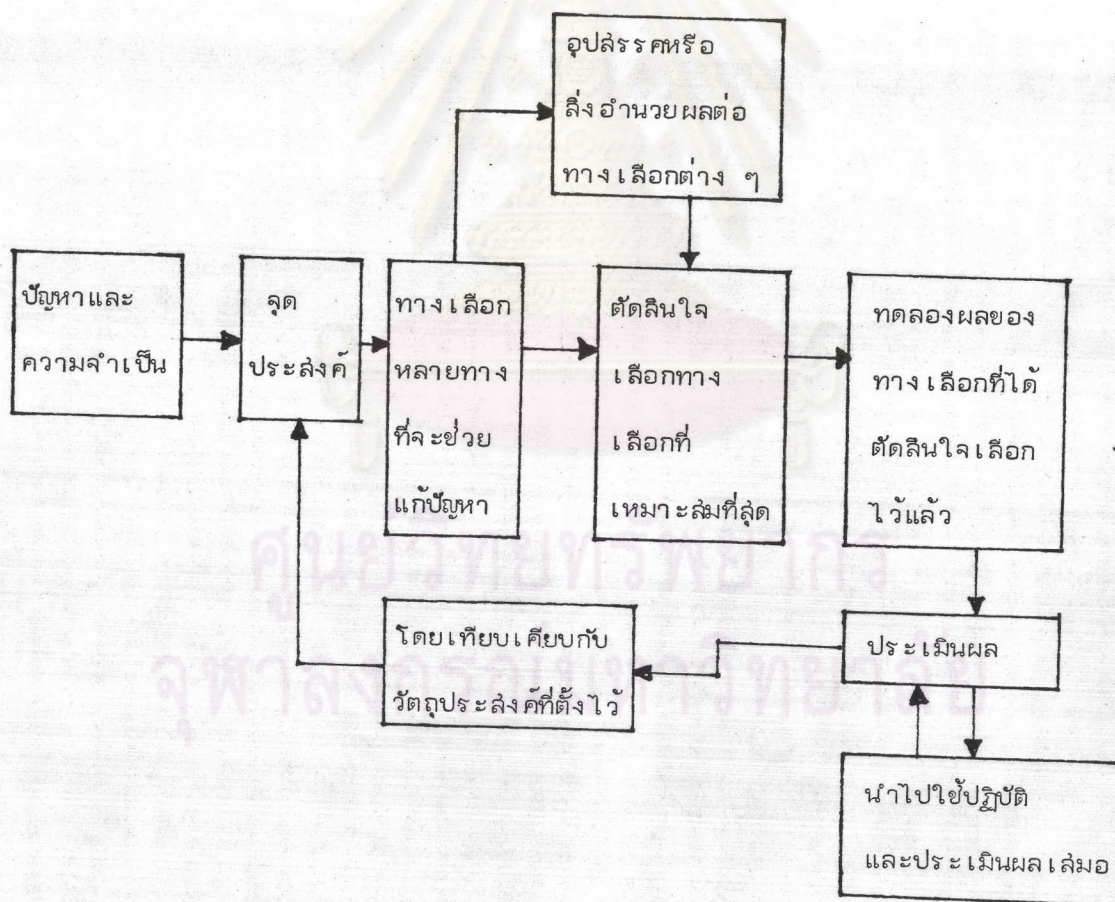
อุปสรรคหรือ สิ่งอำนวยผลต่อ ทางเลือกต่าง ๆ

ปัญหาและ ความจำเป็น

จุด ประสงค์

ทางเลือก หลายทาง ที่จะช่วย แก้ปัญหา

ตัดสินใจ เลือกทาง เลือกที่ เหมาะสมที่สุด

ทดลองผลของ ทางเลือกที่ได้ ตัดสินใจเลือก ไว้แล้ว

ประเมินผล

โดยเทียบเคียบกับ วัตถุประสงค์ที่ตั้งไว้

นำไปใช้ปฏิบัติ และประเมินผลเสมอ

ศูนย์วิทยทรัพยากร
จุฬาลงกรณ์มหาวิทยาลัย